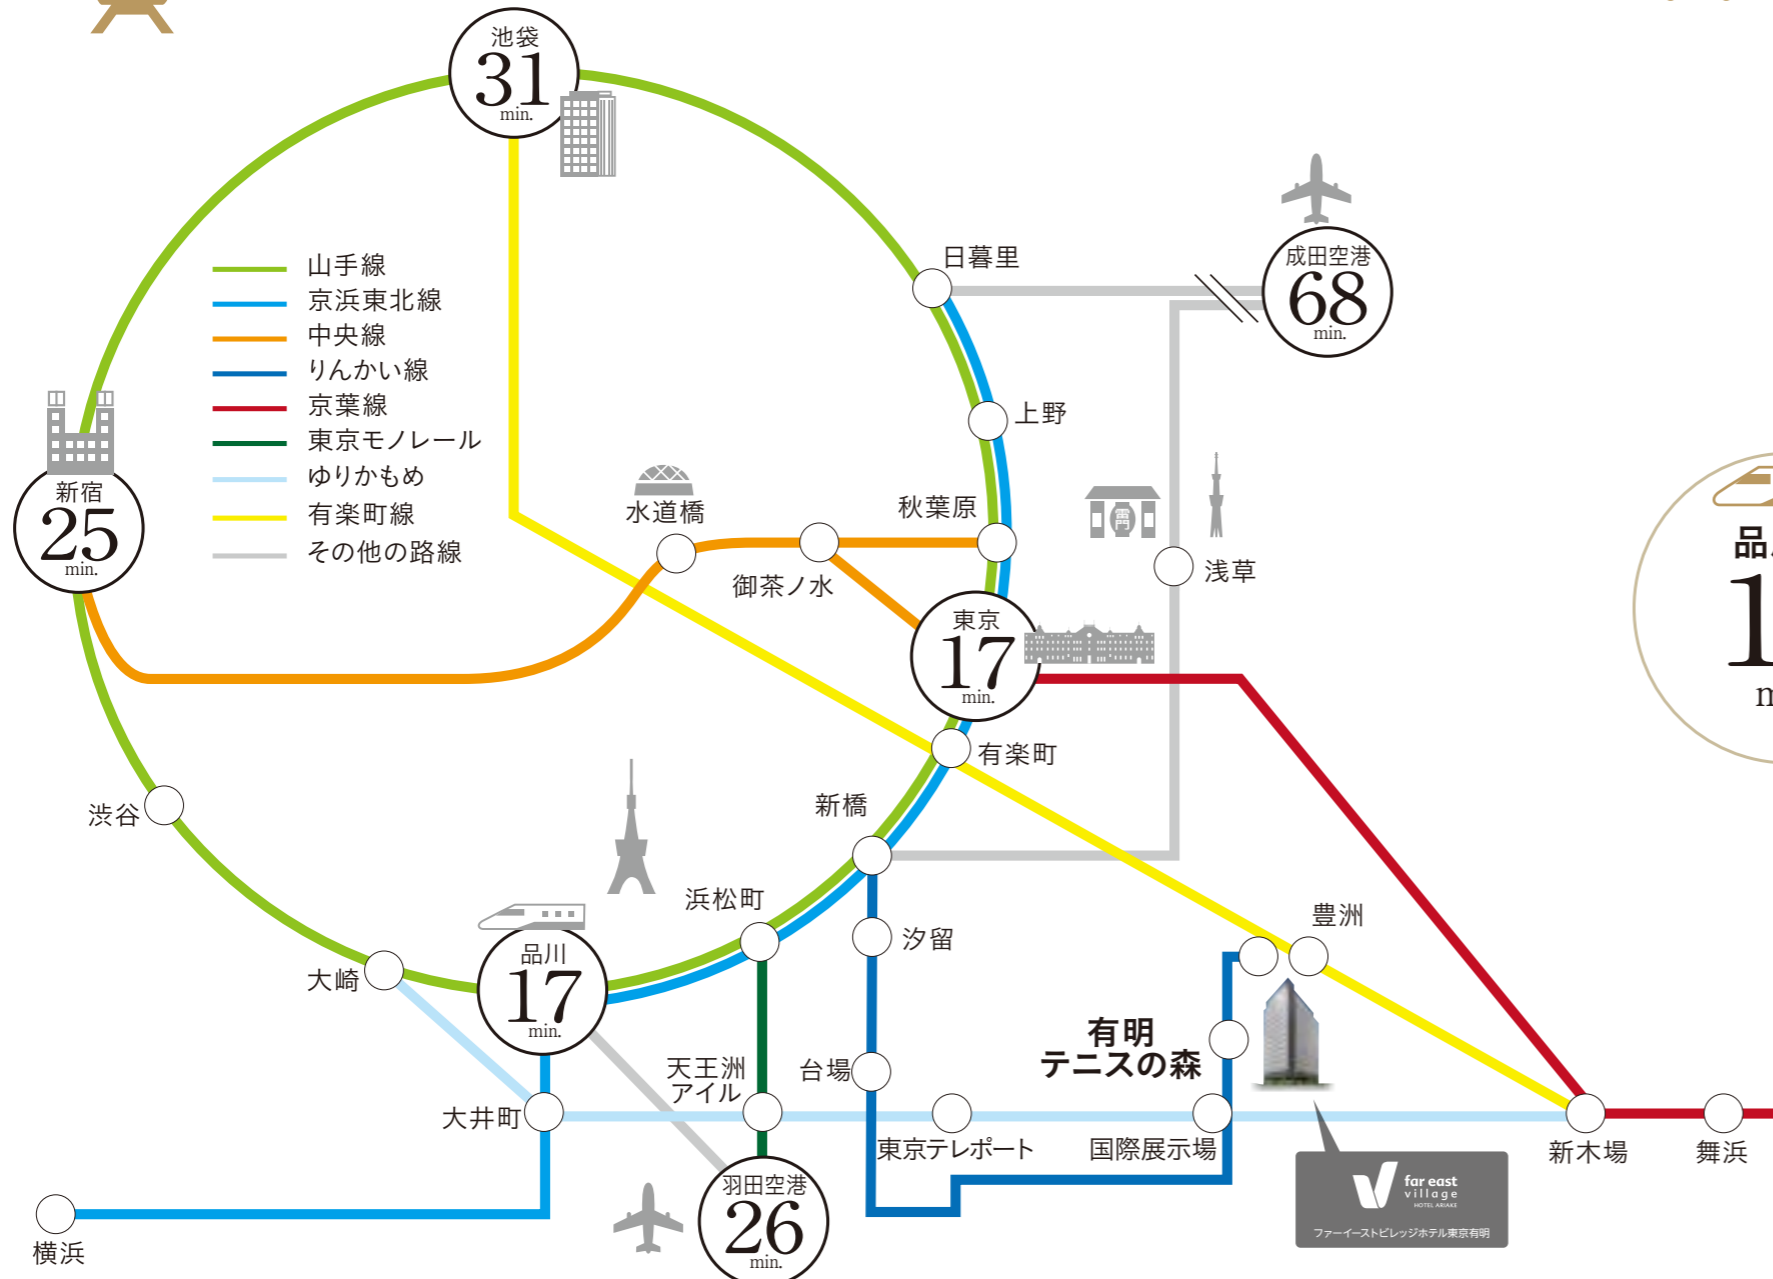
池袋
31
min.

山手線
京浜東北線
中央線
りんかい線
京葉線
東京モノレール
ゆりかもめ
有楽町線
その他の路線

日暮里

成田空港
68
min.

上野

新宿
25
min.

水道橋
秋葉原
御茶ノ水
浅草

東京
17
min.

品
1
m

有楽町
渋谷
新橋
浜松町
汐留
豊洲

品川
17
min.

大崎
有明
テニスの森
天王洲
アイル
台場
大井町
東京テレポート
国際展示場
新木場
舞浜

far east village
HOTEL ARIAKE
ファーイーストビレッジホテル東京有明

羽田空港
26
min.

横浜